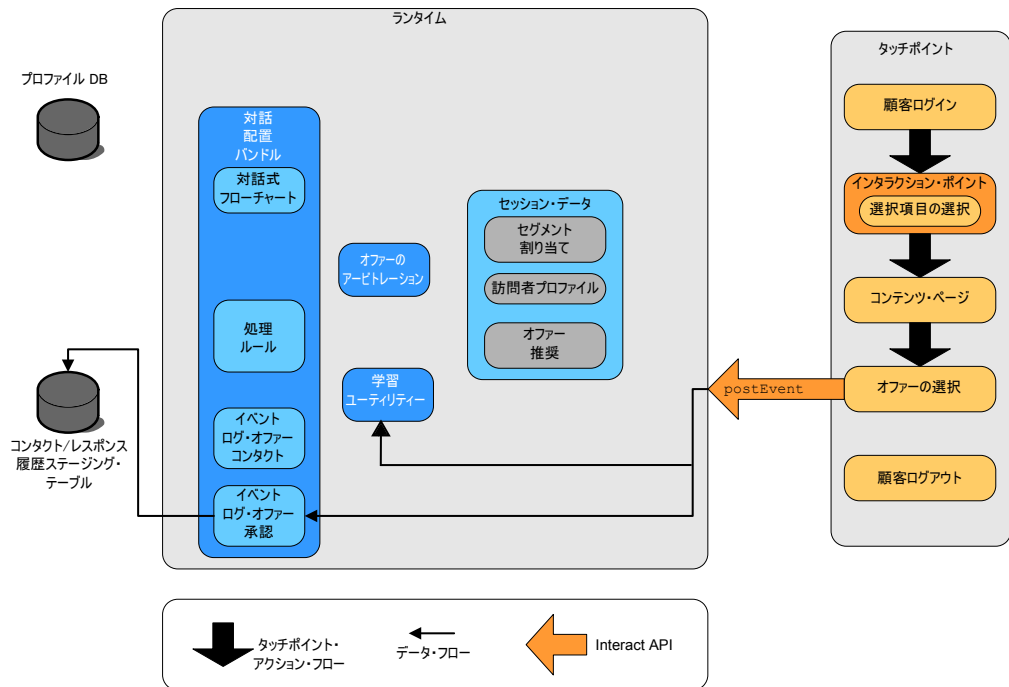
ランタイム

プロファイル DB

対話
配置
バンドル

対話式
フローチャート

処理
ルール

イベント
ログ・オファー
コンタクト

イベント
ログ・オファー
承認

オファーの
アービトレーション

学習
ユーティリティー

セッション・データ

セグメント
割り当て

訪問者プロファイル

オファー
推奨

コンタクト/レスポンス
履歴ステージング・
テーブル

タッチポイント

顧客ログイン

インタラクション・ポイント

選択項目の選択

コンテンツ・ページ

postEvent

オファーの選択

顧客ログアウト

タッチポイント・
アクション・フロー

データ・フロー

Interact API